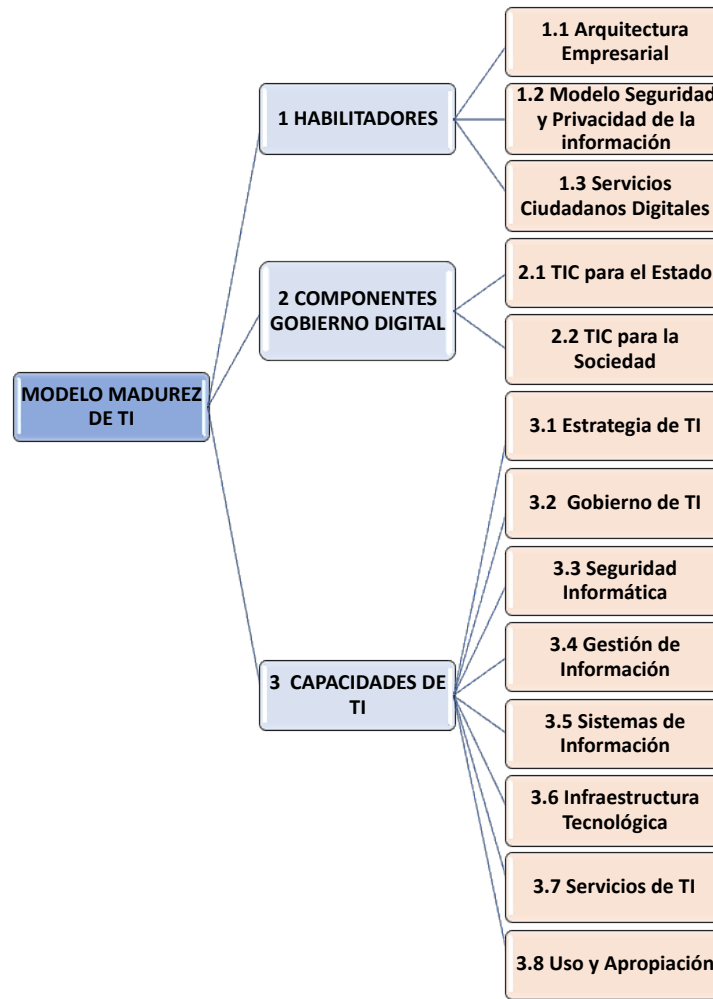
MODELO MADUREZ DE TI

1 HABILITADORES

1.1 Arquitectura Empresarial

1.2 Modelo Seguridad y Privacidad de la información

1.3 Servicios Ciudadanos Digitales

2 COMPONENTES GOBIERNO DIGITAL

2.1 TIC para el Estado

2.2 TIC para la Sociedad

3 CAPACIDADES DE TI

3.1 Estrategia de TI

3.2 Gobierno de TI

3.3 Seguridad Informática

3.4 Gestión de Información

3.5 Sistemas de Información

3.6 Infraestructura Tecnológica

3.7 Servicios de TI

3.8 Uso y Apropiación